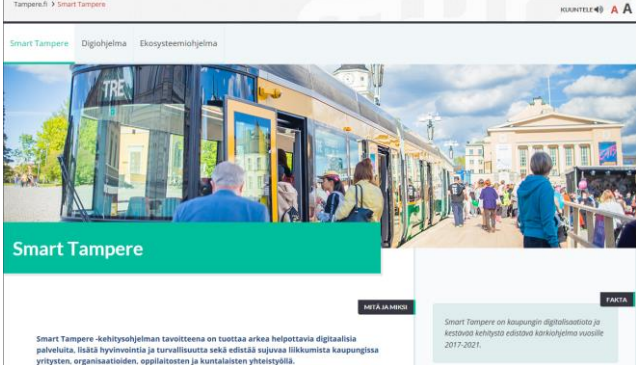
Tampere.fi > Smart Tampere

KUUNTELE A A

Smart Tampere Digiohjelma Ekosysteemiohjelma

TRE

Smart Tampere

MITÄ JA MIKSI

Smart Tampere -kehitysohjelman tavoitteena on tuottaa arkea helpottavia digitaalisia palveluita, lisätä hyvinvointia ja turvallisuutta sekä edistää sujuvaa liikkumista kaupungissa yritysten, organisaatioiden, oppilaitosten ja kuntalaisten yhteistyöllä.

FAKTA

Smart Tampere on kaupungin digitalisaatiota ja kestävää kehitystä edistävä kärkiohjelma vuosille 2017-2021.